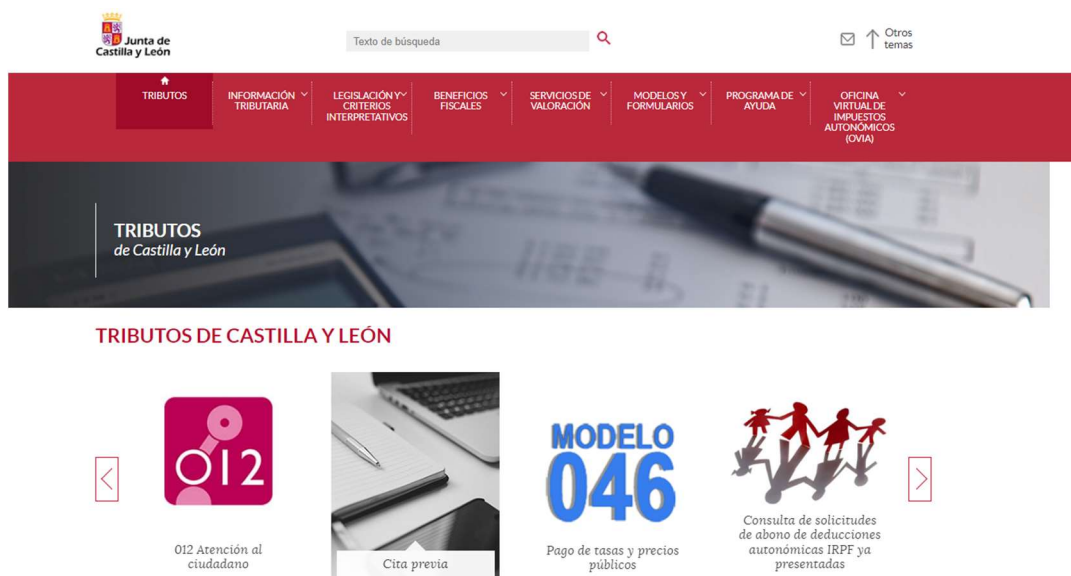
Junta de Castilla y León

Texto de búsqueda

Otros temas

TRIBUTOS

INFORMACIÓN TRIBUTARIA

LEGISLACIÓN Y CRITERIOS INTERPRETATIVOS

BENEFICIOS FISCALES

SERVICIOS DE VALORACIÓN

MODELOS Y FORMULARIOS

PROGRAMA DE AYUDA

OFICINA VIRTUAL DE IMPUESTOS AUTONÓMICOS (OVIA)

TRIBUTOS
de Castilla y León

TRIBUTOS DE CASTILLA Y LEÓN

012

012 Atención al ciudadano

Cita previa

MODELO 046

Pago de tasas y precios públicos

Consulta de solicitudes de abono de deducciones autonómicas IRPF ya presentadas